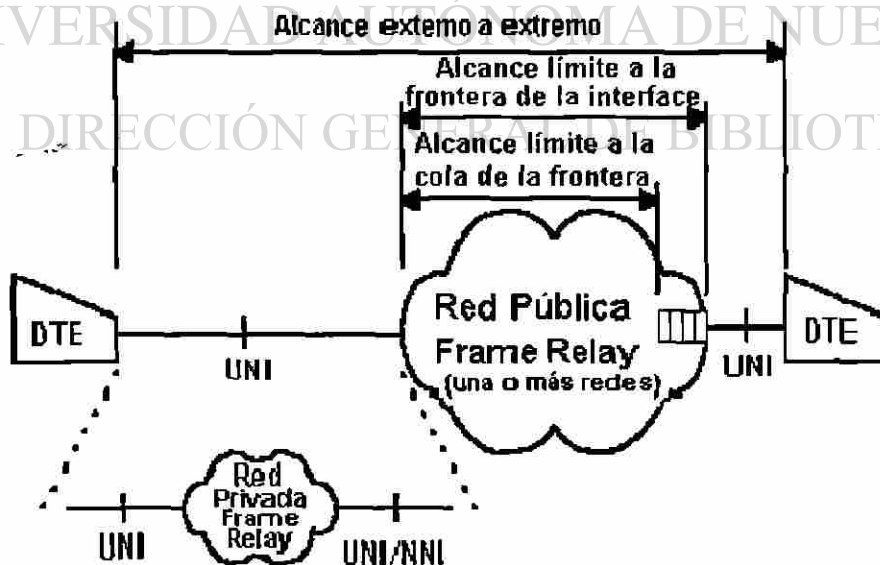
VERSIDAD AUTÓNOMA DE NUE
DIRECCIÓN GENERAL DE BIBLIOT

Alcance extemo a extremo

Alcance límite a la frontera de la interface

Alcance límite a la cola de la frontera

DTE

UNI

Red Pública Frame Relay (una o más redes)

UNI

DTE

Red Privada Frame Relay

UNI

UNI/NNI